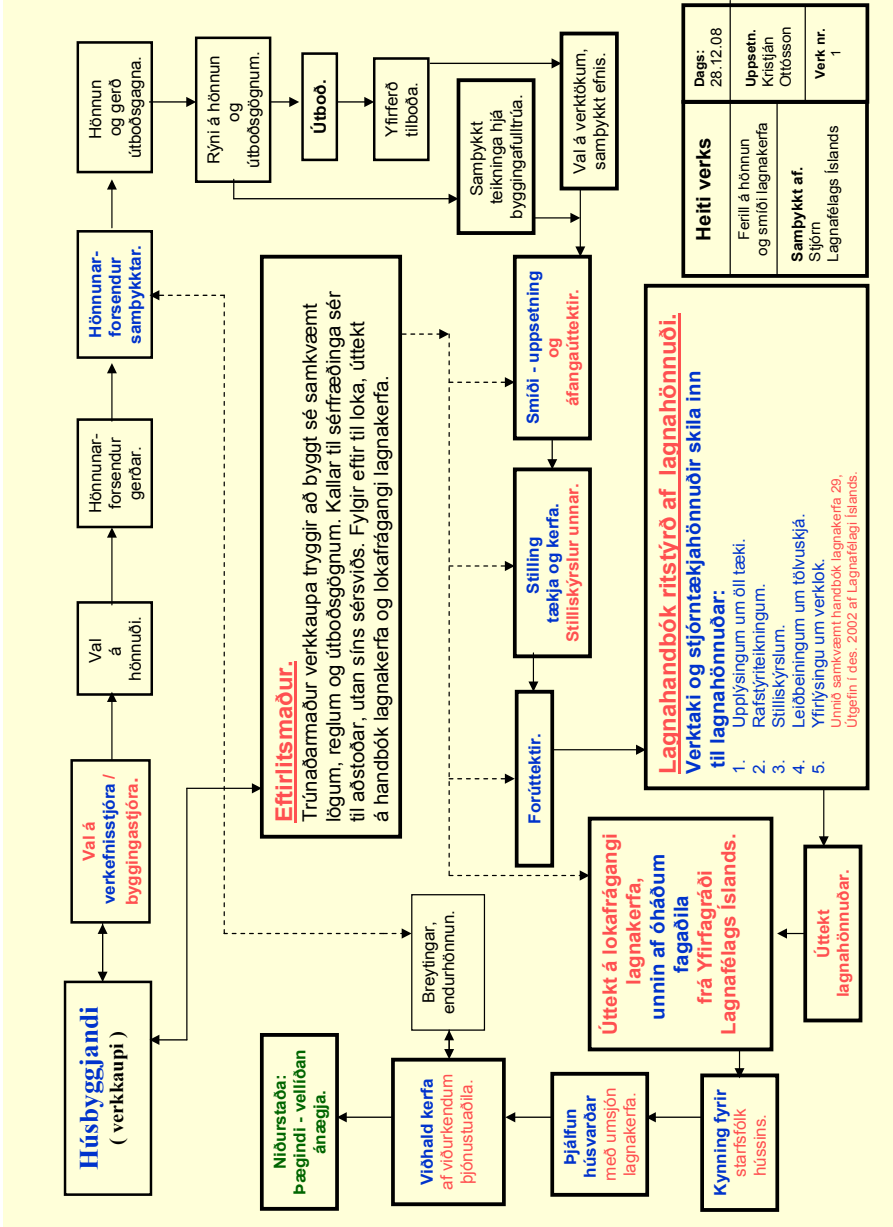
Húsbyggjandi
( verkkaupi )

Val á
verkefnisstjóra /
byggingastjóra.

Val
á
hönnuði.

Hönnunar-
forsendur
gerðar.

Hönnunar-
forsendur
samþykktar.

Hönnun
og gerð
útboðsgagna.

Rýni á hönnun
og
útboðsgögnum.

Útboð.

Yfirferð
tilboða.

Val á verktökum,
samþykkt efnis.

Samþykkt
teikninga hjá
byggingafulltrúa.

Heiti verks

Ferill á hönnun
og smíði lagnakerfa

Samþykkt af.
Stjórn
Lagnafélags Íslands

| Dags:
28.12.08 |
|---|
| Uppsetn.
Kristján
Ottósson |
| Verk nr.
1 |

Eftirlitsmaður.
Trúnaðarmaður verkkaupa tryggir að byggt sé samkvæmt lögum, reglum og útboðsgögnum. Kallar til sérfræðinga sér til aðstoðar, utan síns sérsviðs. Fylgir eftir til loka, úttekt á handbók lagnakerfa og lokafrágangi lagnakerfa.

Smíði - uppsetning
og
áfangaúttektir.

Stilling
tækja og kerfa.
Stilliskýrslur unnar.

Forúttektir.

Lagnahandbók ritstýrð af lagnahönnuði.
Verktaki og stjórntækjahönnuðir skila inn til lagnahönnuðar:
1. Upplýsingum um öll tæki.
2. Rafstýriteikningum.
3. Stilliskýrslum.
4. Leiðbeiningum um tölvuskjá.
5. Yfirlýsingu um verklok.
Unnið samkvæmt handbók lagnakerfa 29.
Útgefin í des. 2002 af Lagnafélagi Íslands.

Breytingar,
endurhönnun.

Úttekt á lokafrágangi
lagnakerfa,
unnin af óháðum
fagaðila
frá Yfirfagráði
Lagnafélags Íslands.

Úttekt
lagnahönnuðar.

Niðurstaða:
Þægindi - vellíðan
ánægja.

Viðhald kerfa
af viðurkendum
þjónustuaðila.

Þjálfun
húsvarðar
með umsjón
lagnakerfa.

Kynning fyrir
starfsfólk
hússins.